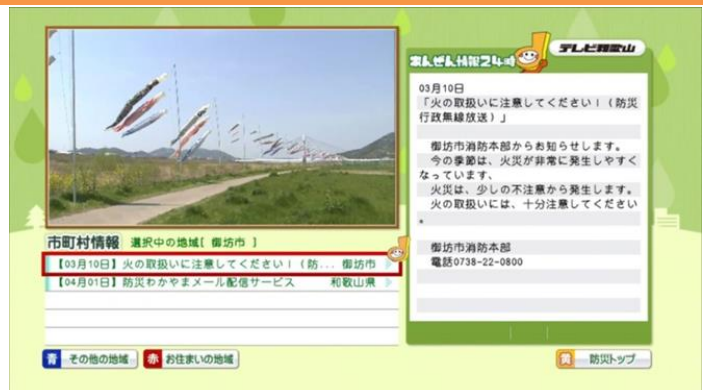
あんぜん情報24時

テレビ和歌山

03月10日
「火の取扱いに注意してください！（防災行政無線放送）」

御坊市消防本部からお知らせします。
今の季節は、火災が非常に発生しやすくなっています。
火災は、少しの不注意から発生します。
火の取扱いには、十分注意してください。

御坊市消防本部
電話0738-22-0800

市町村情報　選択中の地域【 御坊市 】

【03月10日】火の取扱いに注意してください！（防…　御坊市
【04月01日】防災わかやまメール配信サービス　和歌山県

青　その他の地域
赤　お住まいの地域
黄　防災トップ